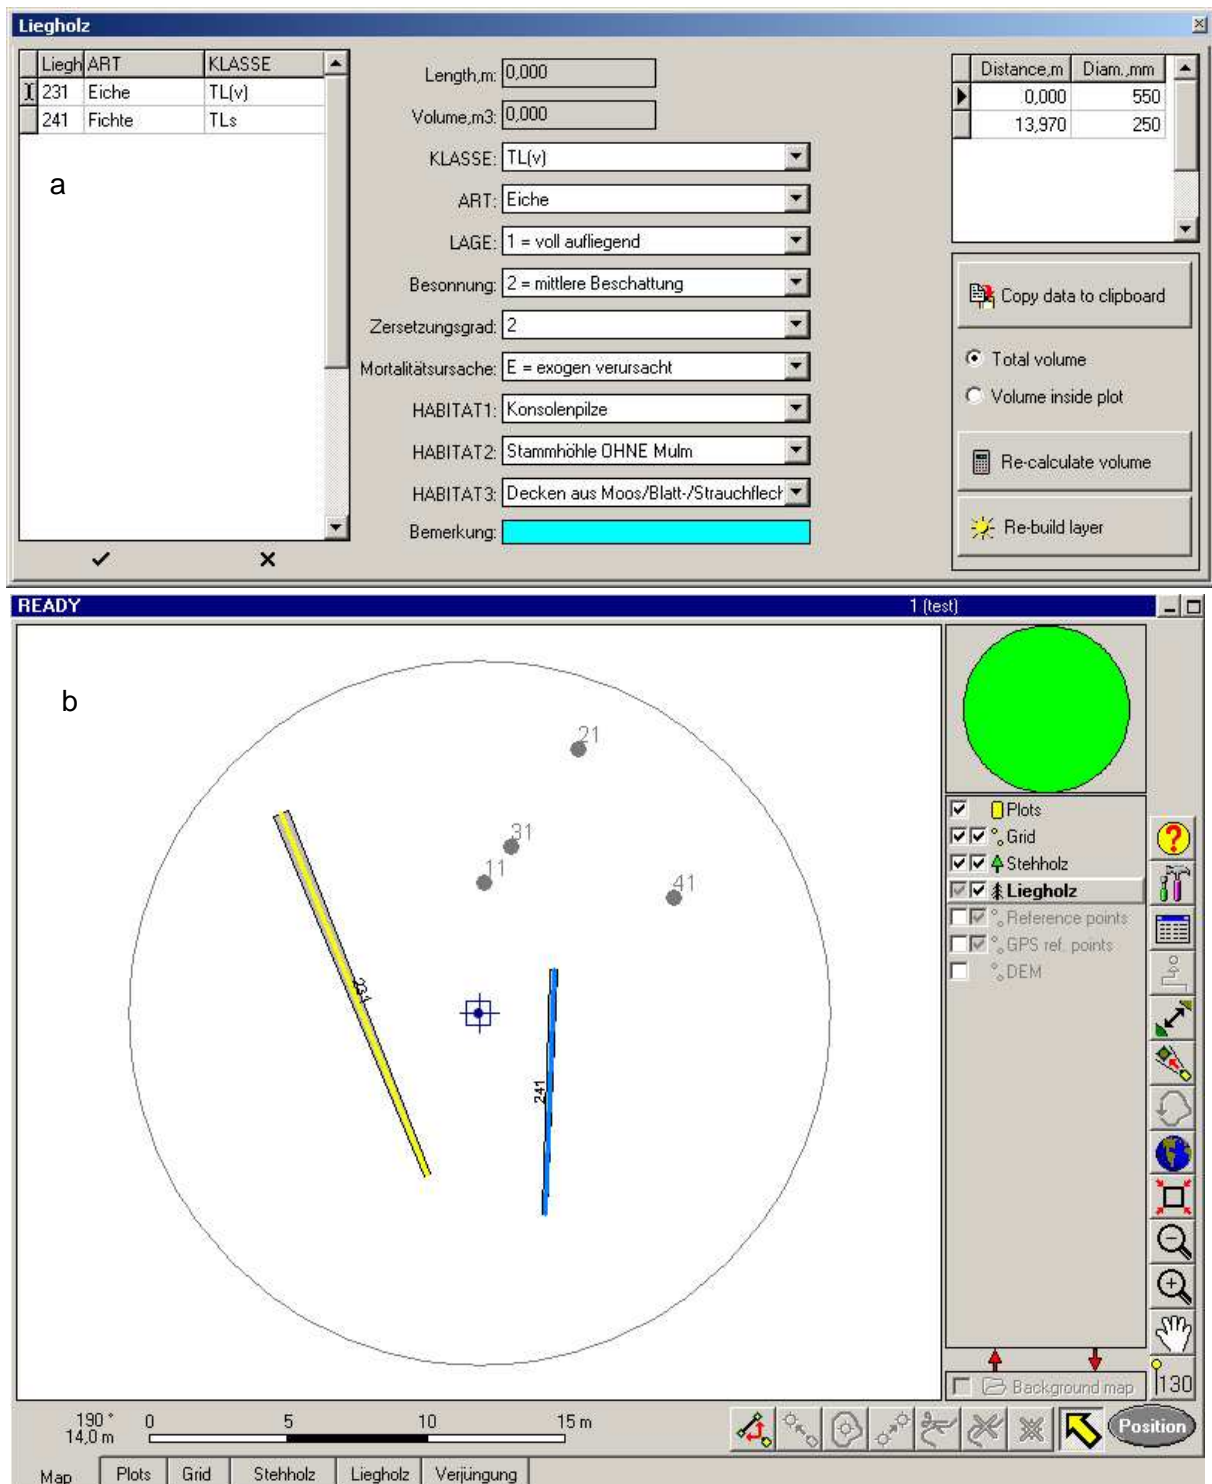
Liegholz

| Liegh | ART | KLASSE |
|---|---|---|
| 231 | Eiche | TL(v) |
| 241 | Fichte | TLs |

a

✔ ✕

Length,m: 0,000
Volume,m3: 0,000
KLASSE: TL(v)
ART: Eiche
LAGE: 1 = voll aufliegend
Besonnung: 2 = mittlere Beschattung
Zersetzungsgrad: 2
Mortalitätsursache: E = exogen verursacht
HABITAT1: Konsolenpilze
HABITAT2: Stammhöhle OHNE Mulm
HABITAT3: Decken aus Moos/Blatt-/Strauchflech
Bemerkung:

| Distance,m | Diam.,mm |
|---|---|
| 0,000 | 550 |
| 13,970 | 250 |

Copy data to clipboard
Total volume
Volume inside plot
Re-calculate volume
Re-build layer

READY
1 (test)

b

21
31
11
41
231
241

Plots
Grid
Stehholz
Liegholz
Reference points
GPS ref. points
DEM
Background map
130

190 °
14,0 m
0
5
10
15 m

Position

Map
Plots
Grid
Stehholz
Liegholz
Verjüngung